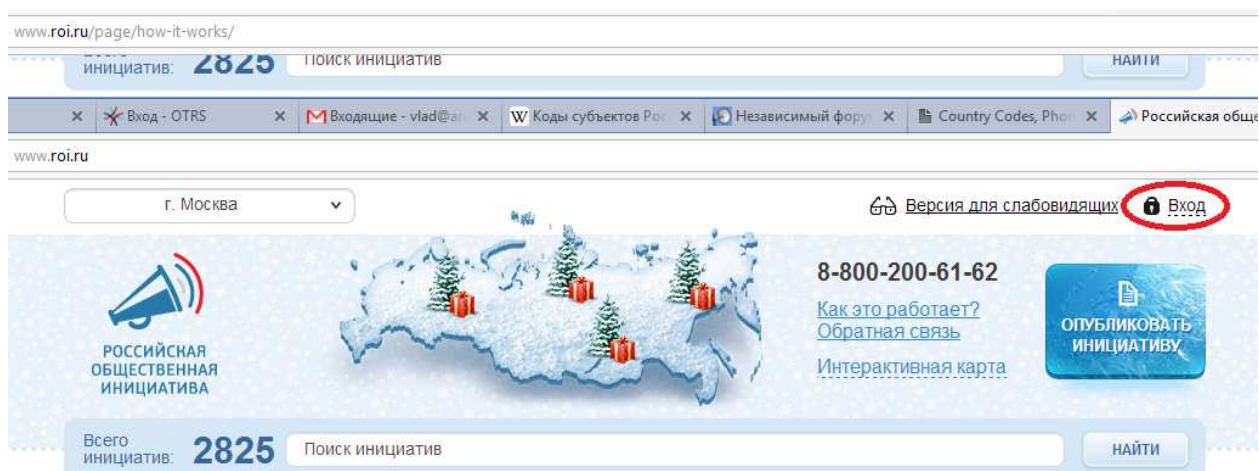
www.roi.ru/page/how-it-works/

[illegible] инициатив: 2825 Поиск инициатив НАЙТИ

Вход - OTRS | Входящие - vlad@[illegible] | Коды субъектов Рос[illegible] | Независимый фору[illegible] | Country Codes, Phon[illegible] | Российская общ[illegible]

www.roi.ru

г. Москва

Версия для слабовидящих Вход

8-800-200-61-62

Как это работает?
Обратная связь

Интерактивная карта

ОПУБЛИКОВАТЬ ИНИЦИАТИВУ

РОССИЙСКАЯ ОБЩЕСТВЕННАЯ ИНИЦИАТИВА

Всего инициатив: 2825 Поиск инициатив НАЙТИ